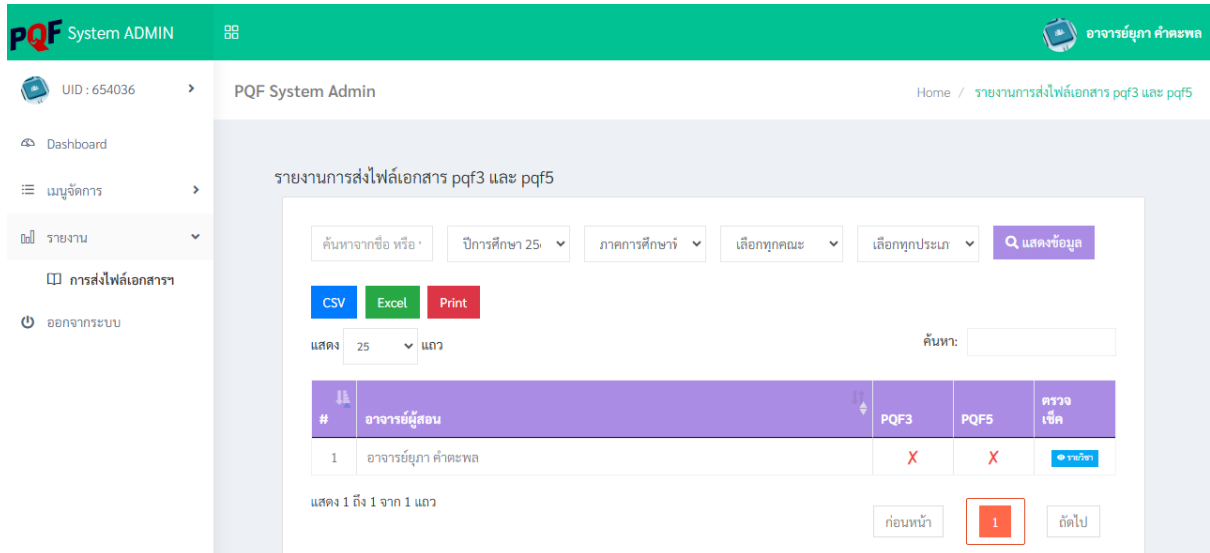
PQF System ADMIN

อาจารย์ยุภา คำตะพล

UID : 654036

Dashboard

เมนูจัดการ

รายงาน

การส่งไฟล์เอกสารฯ

ออกจากระบบ

PQF System Admin

Home / รายงานการส่งไฟล์เอกสาร pqf3 และ pqf5

รายงานการส่งไฟล์เอกสาร pqf3 และ pqf5

ค้นหาจากชื่อ หรือ
ปีการศึกษา 25
ภาคการศึกษา
เลือกทุกคณะ
เลือกทุกประเภ
แสดงข้อมูล

CSV Excel Print

แสดง 25 แถว

ค้นหา:

| # | อาจารย์ผู้สอน | PQF3 | PQF5 | ตรวจเช็ค |
|---|---|---|---|---|
| 1 | อาจารย์ยุภา คำตะพล | ✗ | ✗ | รายวิชา |

แสดง 1 ถึง 1 จาก 1 แถว

ก่อนหน้า 1 ถัดไป